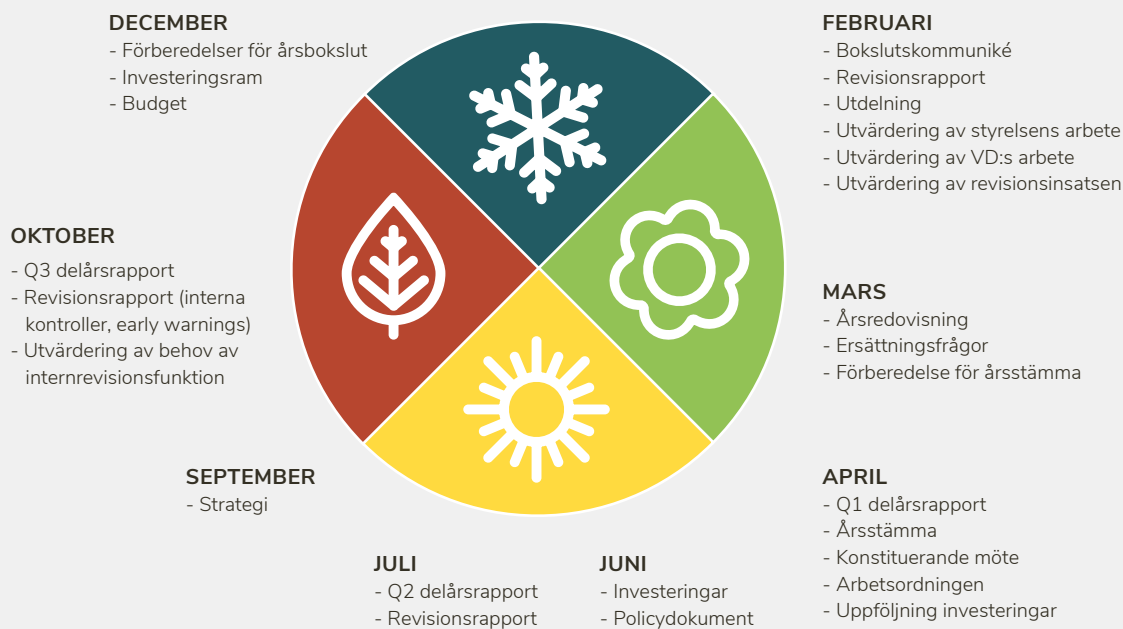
DECEMBER
- Förberedelser för årsbokslut
- Investeringsram
- Budget

FEBRUARI
- Bokslutskommuniké
- Revisionsrapport
- Utdelning
- Utvärdering av styrelsens arbete
- Utvärdering av VD:s arbete
- Utvärdering av revisionsinsatsen

OKTOBER
- Q3 delårsrapport
- Revisionsrapport (interna kontroller, early warnings)
- Utvärdering av behov av internrevisionsfunktion

MARS
- Årsredovisning
- Ersättningsfrågor
- Förberedelse för årsstämma

SEPTEMBER
- Strategi

APRIL
- Q1 delårsrapport
- Årsstämma
- Konstituerande möte
- Arbetsordningen
- Uppföljning investeringar

JULI
- Q2 delårsrapport
- Revisionsrapport

JUNI
- Investeringar
- Policydokument